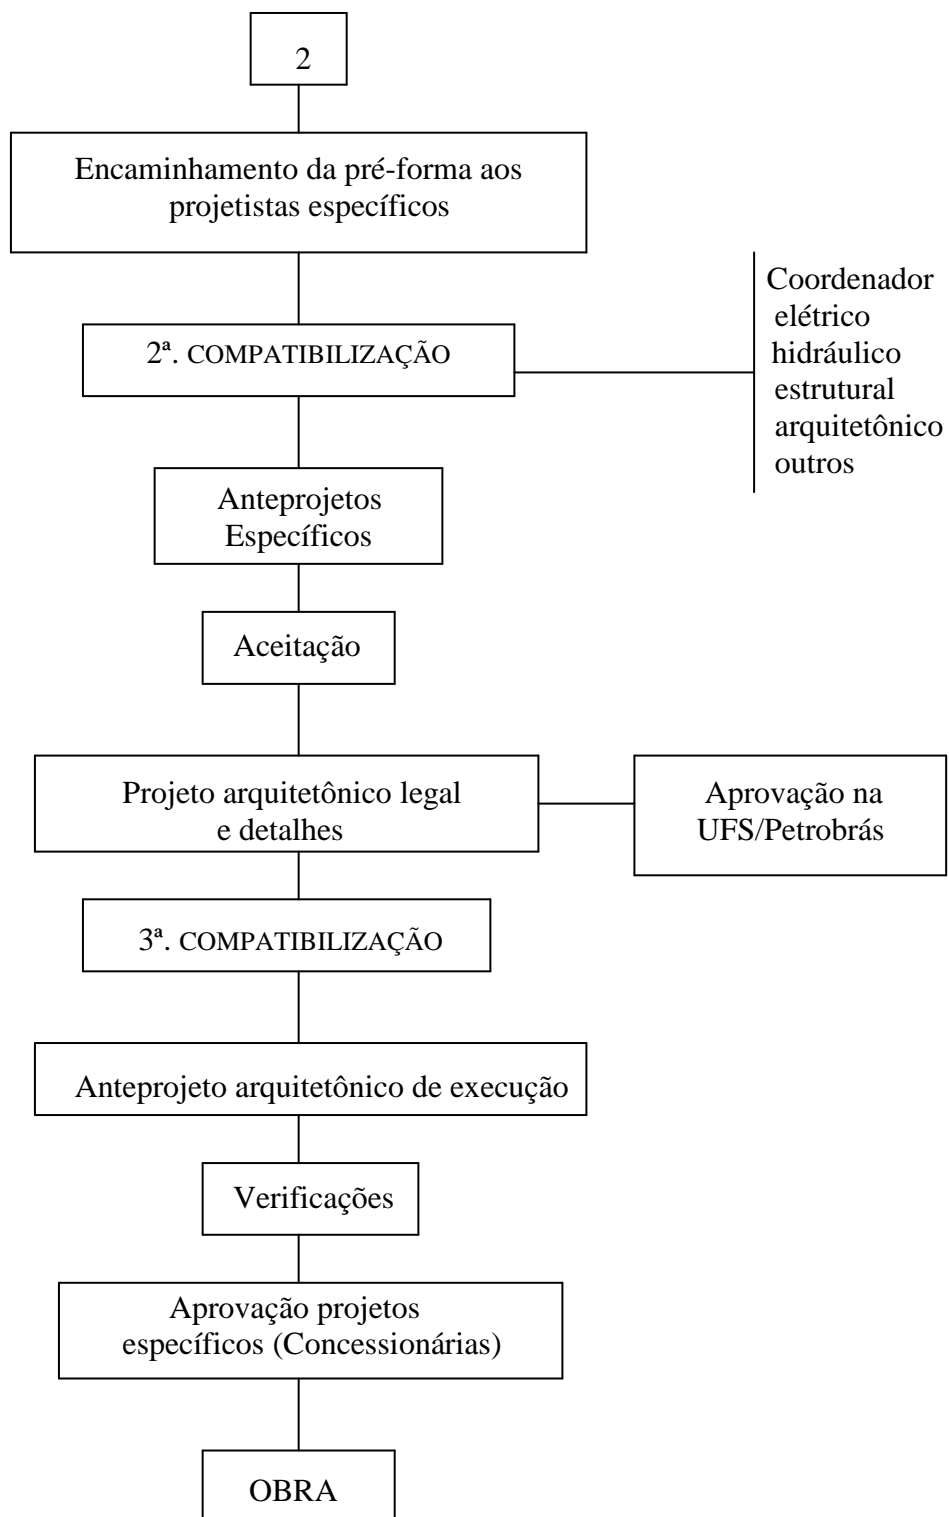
2

Encaminhamento da pré-forma aos projetistas específicos

2ª. COMPATIBILIZAÇÃO

Coordenador
elétrico
hidráulico
estrutural
arquitetônico
outros

Anteprojetos Específicos

Aceitação

Projeto arquitetônico legal e detalhes

Aprovação na UFS/Petrobrás

3ª. COMPATIBILIZAÇÃO

Anteprojeto arquitetônico de execução

Verificações

Aprovação projetos específicos (Concessionárias)

OBRA